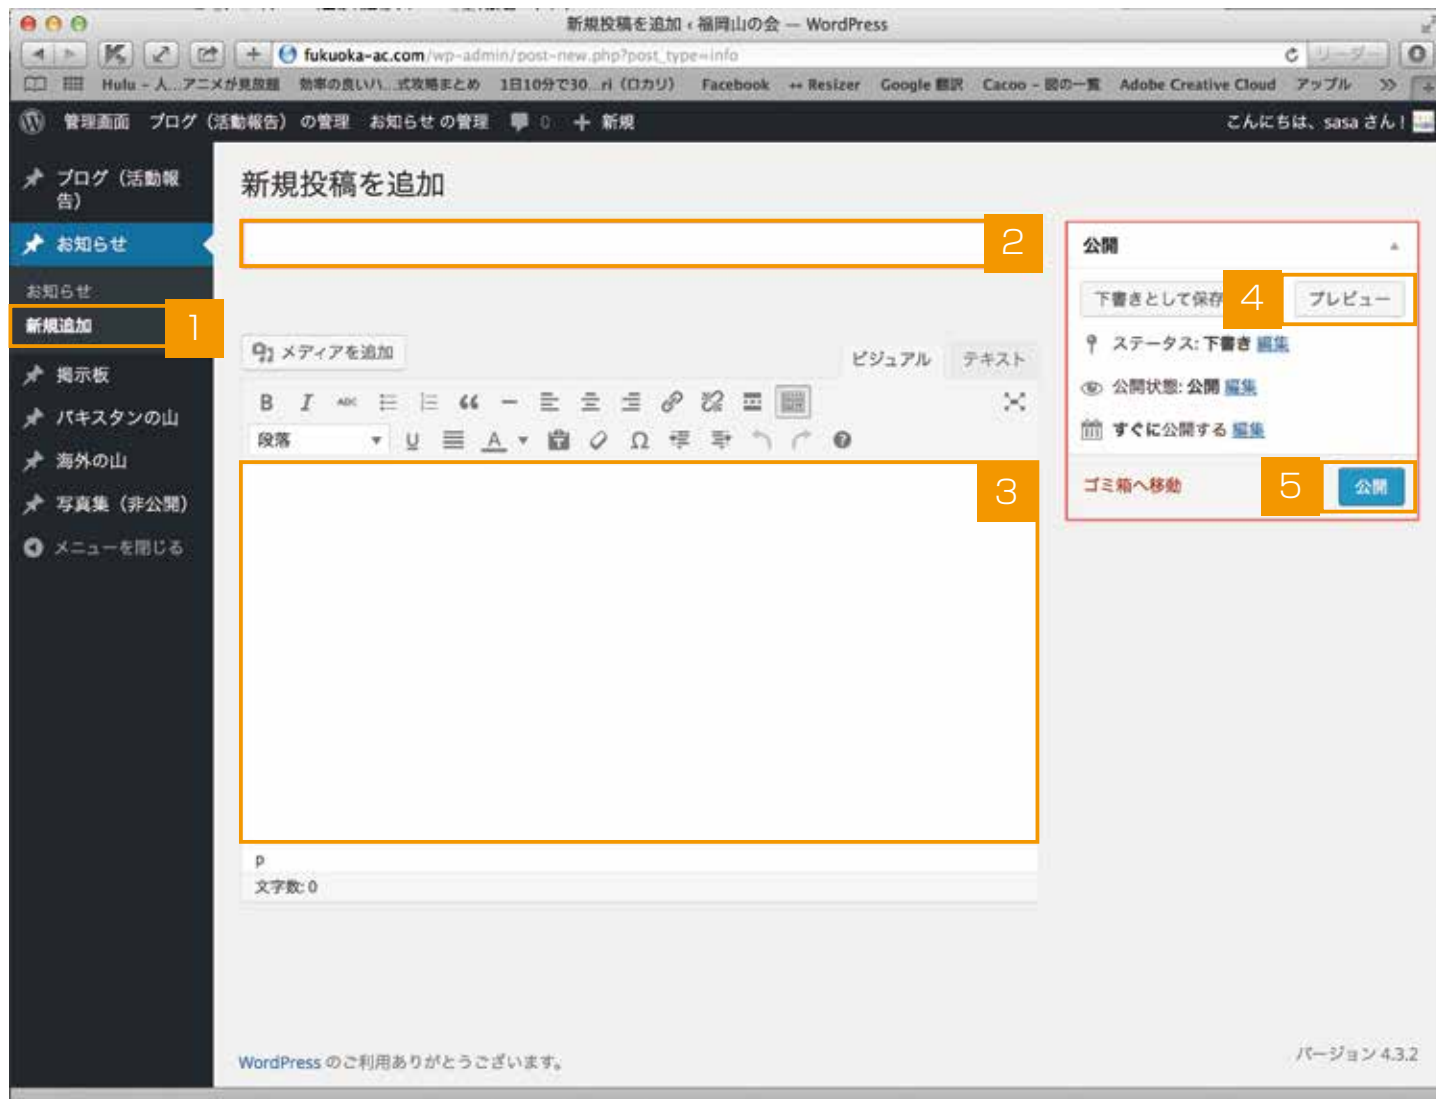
新規投稿を追加 ‹ 福岡山の会 — WordPress

fukuoka-ac.com/wp-admin/post-new.php?post_type=info

リーダー

Hulu - 人…アニメが見放題　効率の良いい…式攻略まとめ　1日10分で30…ri（ロカリ）　Facebook　Resizer　Google 翻訳　Cacoo - 図の一覧　Adobe Creative Cloud　アップル

管理画面　ブログ（活動報告）の管理　お知らせ の管理　0　新規　こんにちは、sasa さん！

ブログ（活動報告）
お知らせ
お知らせ
新規追加
1
掲示板
パキスタンの山
海外の山
写真集（非公開）
メニューを閉じる

新規投稿を追加

2

メディアを追加

ビジュアル　テキスト

段落

3

p
文字数: 0

公開
下書きとして保存
4
プレビュー
ステータス: 下書き 編集
公開状態: 公開 編集
すぐに公開する 編集
ゴミ箱へ移動
5
公開

WordPress のご利用ありがとうございます。

バージョン 4.3.2